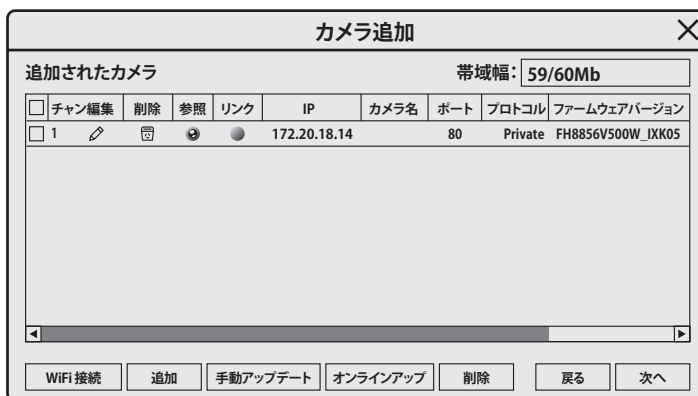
カメラ追加

追加されたカメラ

帯域幅: 59/60Mb

| | チャン編集 | 削除 | 参照 | リンク | IP | カメラ名 | ポート | プロトコル | ファームウェアバージョン |
|---|---|---|---|---|---|---|---|---|---|
| | 1 | | | | 172.20.18.14 | | 80 | Private | FH8856V500W_IXK05 |

WiFi 接続 | 追加 | 手動アップデート | オンラインアップ | 削除 | 戻る | 次へ